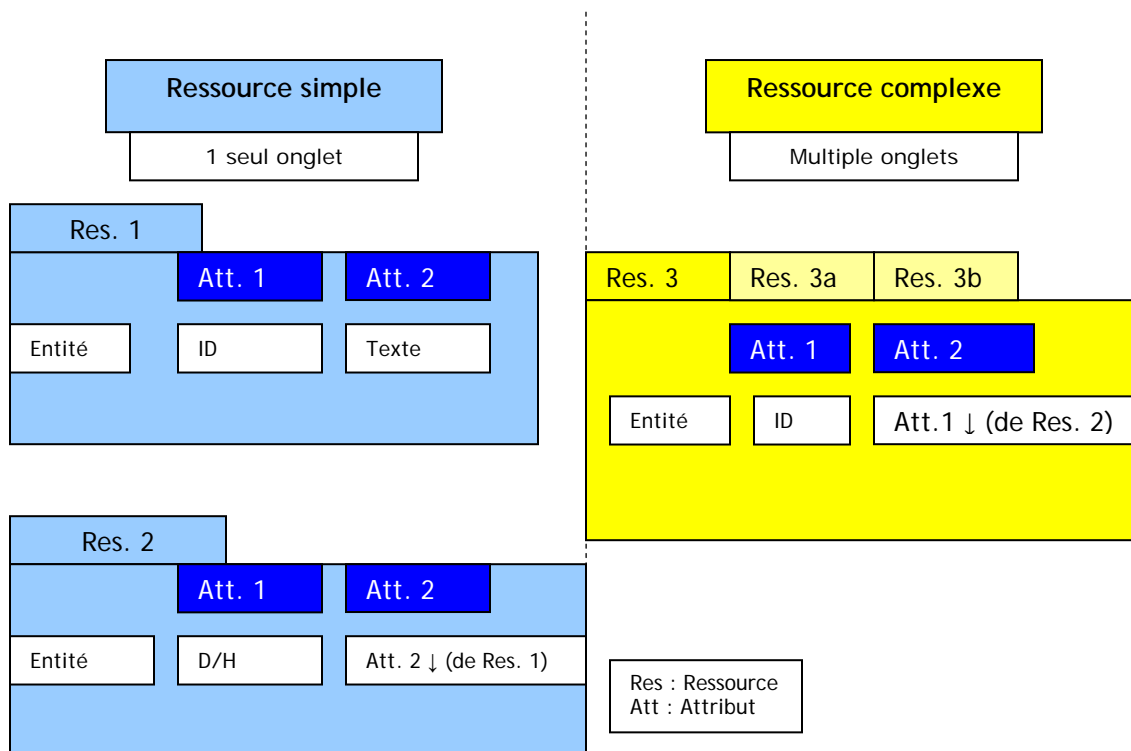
Ressource simple

1 seul onglet

Res. 1

Att. 1

Att. 2

Entité

ID

Texte

Res. 2

Att. 1

Att. 2

Entité

D/H

Att. 2 ↓ (de Res. 1)

Ressource complexe

Multiple onglets

Res. 3

Res. 3a

Res. 3b

Att. 1

Att. 2

Entité

ID

Att.1 ↓ (de Res. 2)

Res : Ressource
Att : Attribut